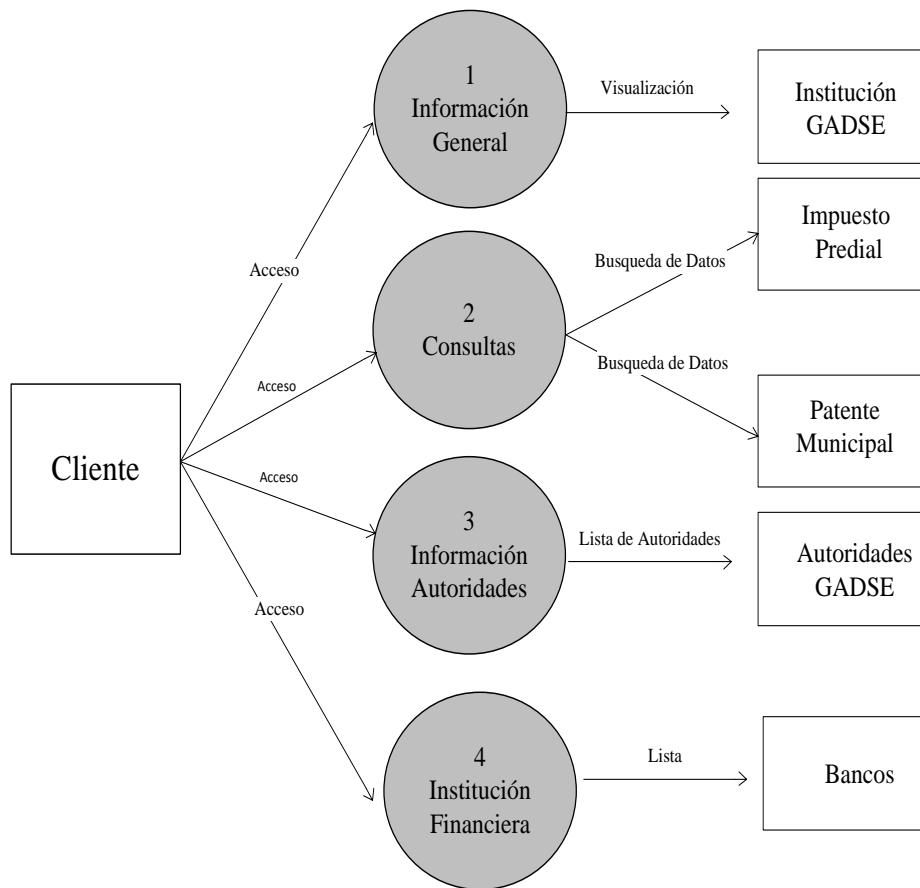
1
Información
General

Visualización

Institución
GADSE

Impuesto
Predial

Busqueda de Datos

Acceso

2
Consultas

Busqueda de Datos

Acceso

Patente
Municipal

Cliente

Acceso

3
Información
Autoridades

Lista de Autoridades

Autoridades
GADSE

Acceso

4
Institución
Financiera

Lista

Bancos